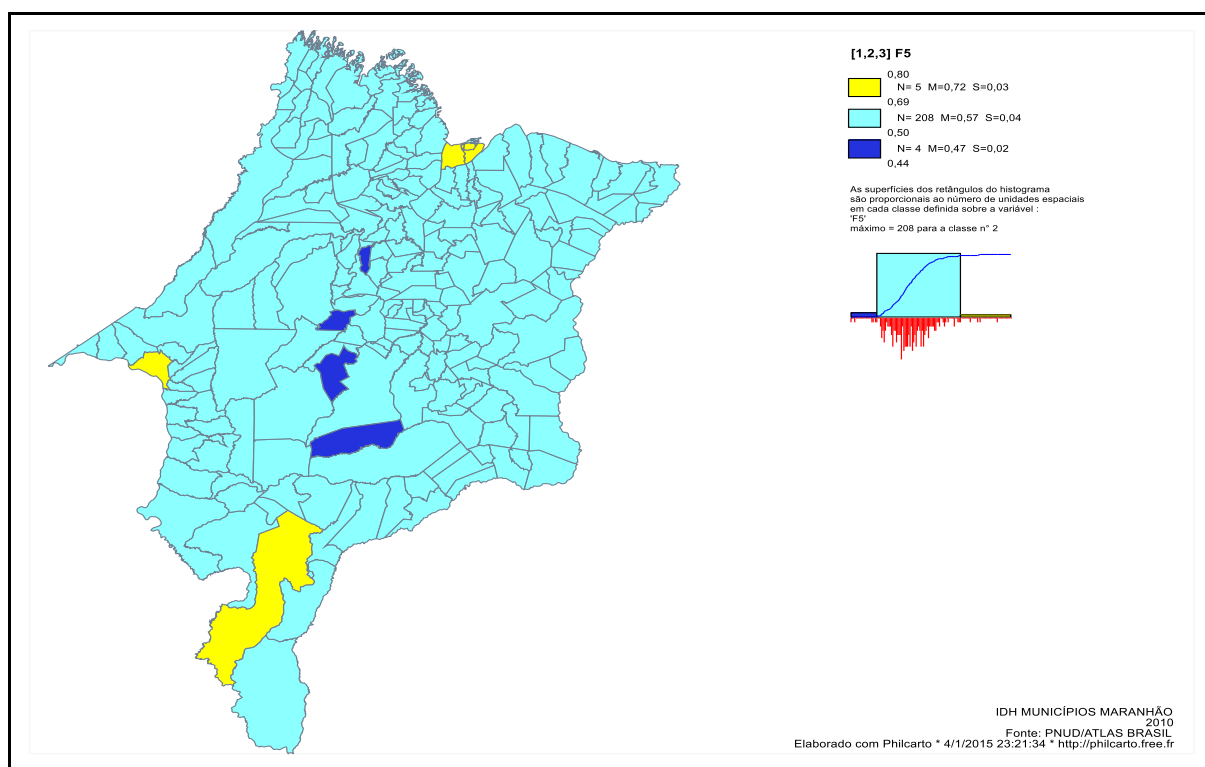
[1,2,3] F5

0,80
N= 5 M=0,72 S=0,03
0,69
N= 208 M=0,57 S=0,04
0,50
N= 4 M=0,47 S=0,02
0,44

As superfícies dos retângulos do histograma são proporcionais ao número de unidades espaciais em cada classe definida sobre a variável : 'F5'
máximo = 208 para a classe n° 2

IDH MUNICÍPIOS MARANHÃO
2010
Fonte: PNUD/ATLAS BRASIL
Elaborado com Philcarto * 4/1/2015 23:21:34 * http://philcarto.free.fr